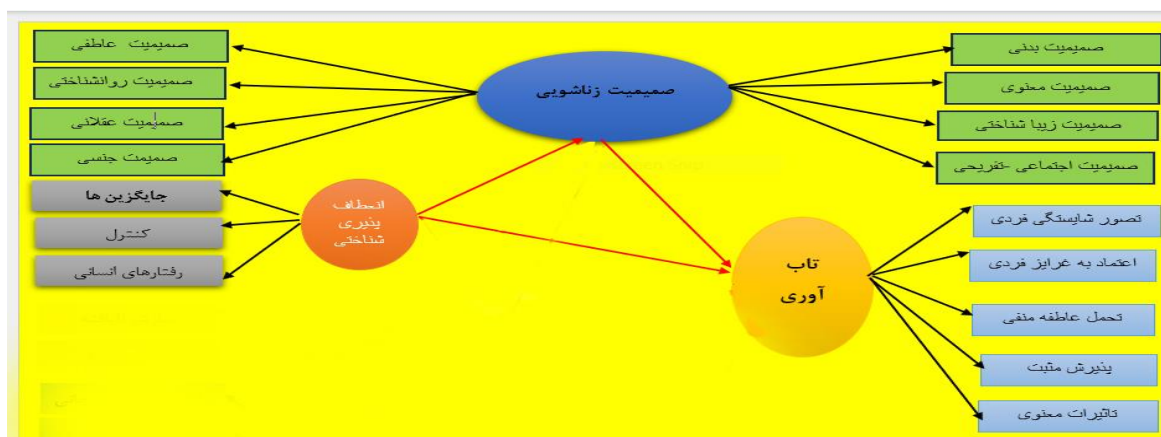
صمیمیت زناشویی

صمیمیت عاطفی
صمیمیت روانشناختی
صمیمیت عقلانی
صمیمیت جنسی

صمیمیت بدنی
صمیمیت معنوی
صمیمیت زیبا شناختی
صمیمیت اجتماعی تفریحی

انعطاف پذیری شناختی

جایگزین ها
کنترل
رفتارهای انسانی

تاب آوری

تصور شایستگی فردی
اعتماد به غرایز فردی
تحمل عاطفه منفی
پذیرش مثبت
تاثیرات معنوی